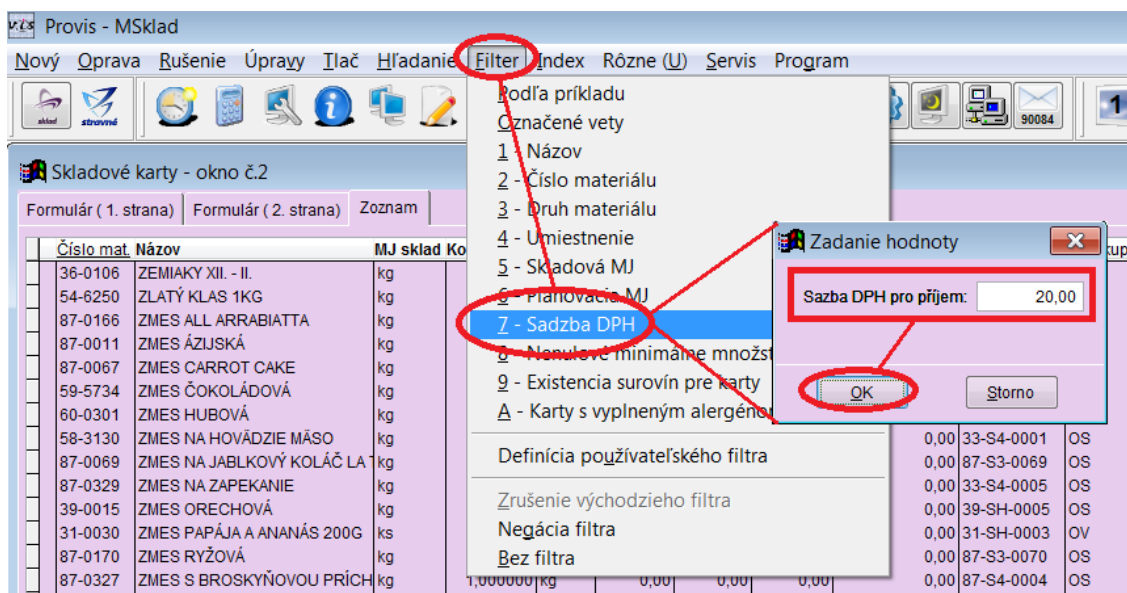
v.t.s Provis - MSklad

Nový Oprava Rušenie Úpravy Tlač Hľadanie Filter Index Rôzne (U) Servis Program

sklad stravné 90084 1

Skladové karty - okno č.2

Formulár ( 1. strana) Formulár ( 2. strana) Zoznam

| | Číslo mat. | Názov | MJ sklad | Ko |
|---|---|---|---|---|
| | 36-0106 | ZEMIAKY XII. - II. | kg | |
| | 54-6250 | ZLATÝ KLAS 1KG | kg | |
| | 87-0166 | ZMES ALL ARRABIATTA | kg | |
| | 87-0011 | ZMES ÁZIJSKÁ | kg | |
| | 87-0067 | ZMES CARROT CAKE | kg | |
| | 59-5734 | ZMES ČOKOLÁDOVÁ | kg | |
| | 60-0301 | ZMES HUBOVÁ | kg | |
| | 58-3130 | ZMES NA HOVÄDZIE MÄSO | kg | |
| | 87-0069 | ZMES NA JABLKOVÝ KOLÁČ LA T | kg | |
| | 87-0329 | ZMES NA ZAPEKANIE | kg | |
| | 39-0015 | ZMES ORECHOVÁ | kg | |
| | 31-0030 | ZMES PAPÁJA A ANANÁS 200G | ks | |
| | 87-0170 | ZMES RYŽOVÁ | kg | |
| | 87-0327 | ZMES S BROSKYŇOVOU PRÍCH | kg | 1,000000 kg 0,00 0,00 0,00 |

Podľa príkladu
Označené vety
1 - Názov
2 - Číslo materiálu
3 - Druh materiálu
4 - Umiestnenie
5 - Skladová MJ
6 - Plánovacia MJ
7 - Sadzba DPH
8 - Nenulové minimálne množst
9 - Existencia surovín pre karty
A - Karty s vyplneným alergéno
Definícia používateľského filtra
Zrušenie východzieho filtra
Negácia filtra
Bez filtra

Zadanie hodnoty
Sazba DPH pro příjem: 20,00
OK Storno

kup
0,00 33-S4-0001 OS
0,00 87-S3-0069 OS
0,00 33-S4-0005 OS
0,00 39-SH-0005 OS
0,00 31-SH-0003 OV
0,00 87-S3-0070 OS
0,00 87-S4-0004 OS